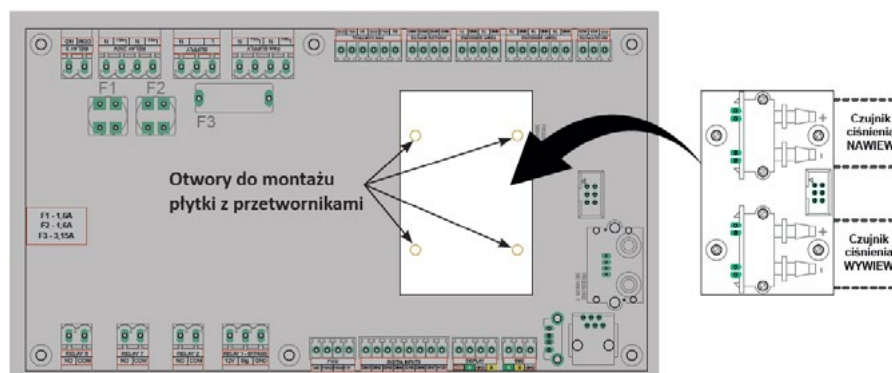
F1
F2
F3
Otwory do montażu płytki z przetwornikami
F1 - 1,6A
F2 - 1,6A
F3 - 3,15A
RELAY 8
NO COM
RELAY 7
NO COM
RELAY 2
NO COM
RELAY 1 - BYPASS
12V Sig GND
Czujnik ciśnienia NAWIEW
Czujnik ciśnienia WYWIEW
+
-
+
-